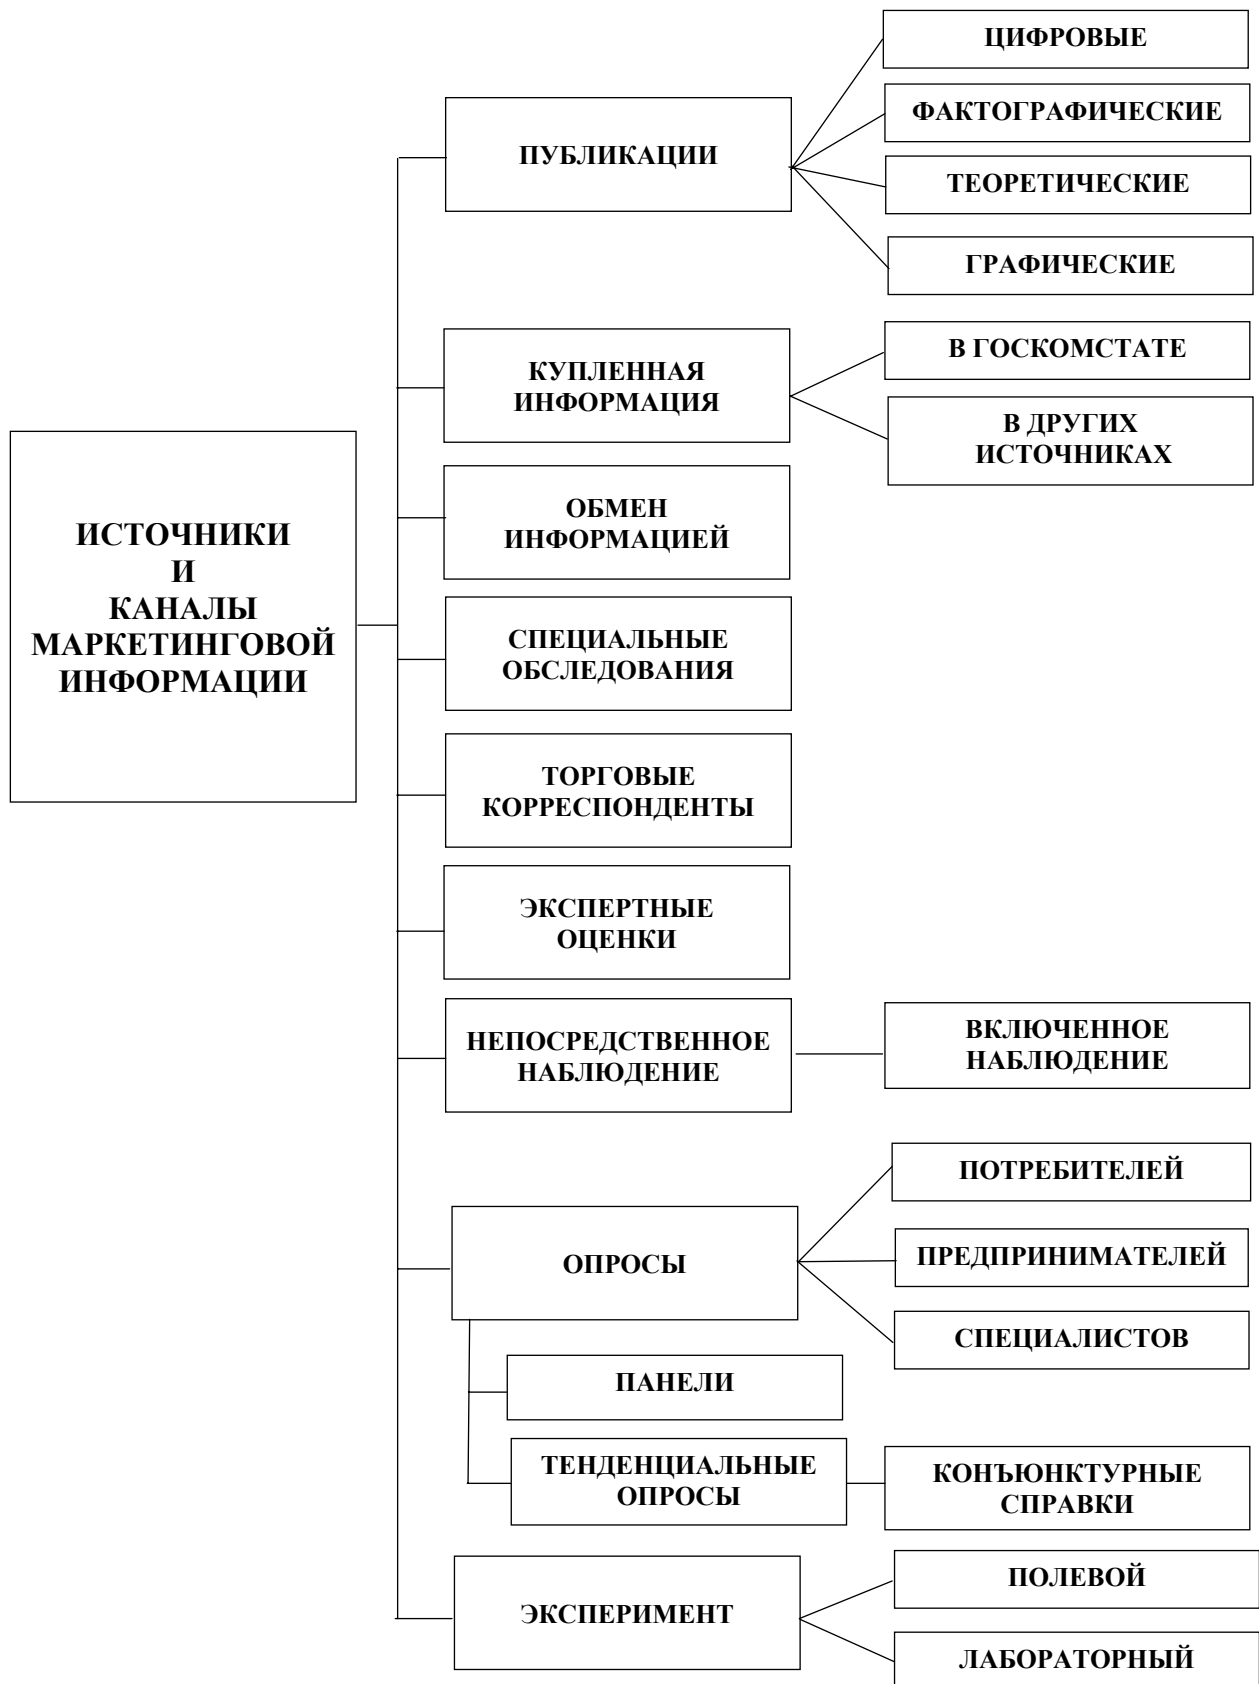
ИСТОЧНИКИ И КАНАЛЫ МАРКЕТИНГОВОЙ ИНФОРМАЦИИ

ПУБЛИКАЦИИ

ЦИФРОВЫЕ

ФАКТОГРАФИЧЕСКИЕ

ТЕОРЕТИЧЕСКИЕ

ГРАФИЧЕСКИЕ

КУПЛЕННАЯ ИНФОРМАЦИЯ

В ГОСКОМСТАТЕ

В ДРУГИХ ИСТОЧНИКАХ

ОБМЕН ИНФОРМАЦИЕЙ

СПЕЦИАЛЬНЫЕ ОБСЛЕДОВАНИЯ

ТОРГОВЫЕ КОРРЕСПОНДЕНТЫ

ЭКСПЕРТНЫЕ ОЦЕНКИ

НЕПОСРЕДСТВЕННОЕ НАБЛЮДЕНИЕ

ВКЛЮЧЕННОЕ НАБЛЮДЕНИЕ

ОПРОСЫ

ПОТРЕБИТЕЛЕЙ

ПРЕДПРИНИМАТЕЛЕЙ

СПЕЦИАЛИСТОВ

ПАНЕЛИ

ТЕНДЕНЦИАЛЬНЫЕ ОПРОСЫ

КОНЪЮНКТУРНЫЕ СПРАВКИ

ЭКСПЕРИМЕНТ

ПОЛЕВОЙ

ЛАБОРАТОРНЫЙ